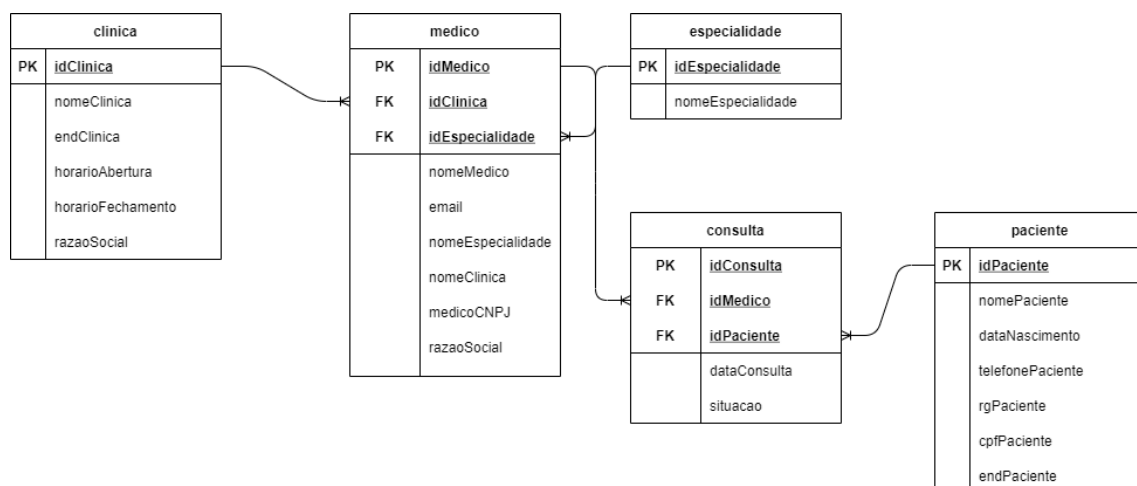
clinica

| PK | idClinica |
|---|---|
| | nomeClinica |
| | endClinica |
| | horarioAbertura |
| | horarioFechamento |
| | razaoSocial |

medico

| PK | idMedico |
|---|---|
| FK | idClinica |
| FK | idEspecialidade |
| | nomeMedico |
| | email |
| | nomeEspecialidade |
| | nomeClinica |
| | medicoCNPJ |
| | razaoSocial |

especialidade

| PK | idEspecialidade |
|---|---|
| | nomeEspecialidade |

consulta

| PK | idConsulta |
|---|---|
| FK | idMedico |
| FK | idPaciente |
| | dataConsulta |
| | situacao |

paciente

| PK | idPaciente |
|---|---|
| | nomePaciente |
| | dataNascimento |
| | telefonePaciente |
| | rgPaciente |
| | cpfPaciente |
| | endPaciente |